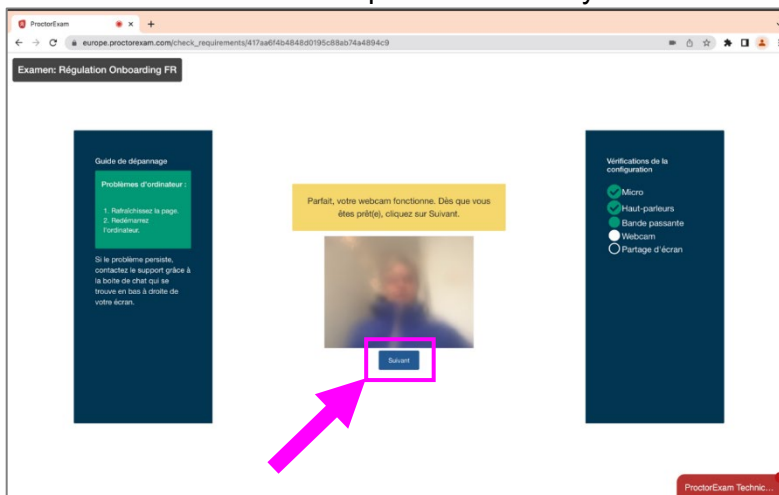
ProctorExam

europe.proctorexam.com/check_requirements/417aa6f4b4848d0195c88ab74a4894c9

Examen: Régulation Onboarding FR

Guide de dépannage

Problèmes d'ordinateur :

1. Rafraîchissez la page.
2. Redémarrez l'ordinateur.

Si le problème persiste, contactez le support grâce à la boîte de chat qui se trouve en bas à droite de votre écran.

Parfait, votre webcam fonctionne. Dès que vous êtes prêt(e), cliquez sur Suivant.

Suivant

Vérifications de la configuration

Micro
Haut-parleurs
Bande passante
Webcam
Partage d'écran

ProctorExam Technic...